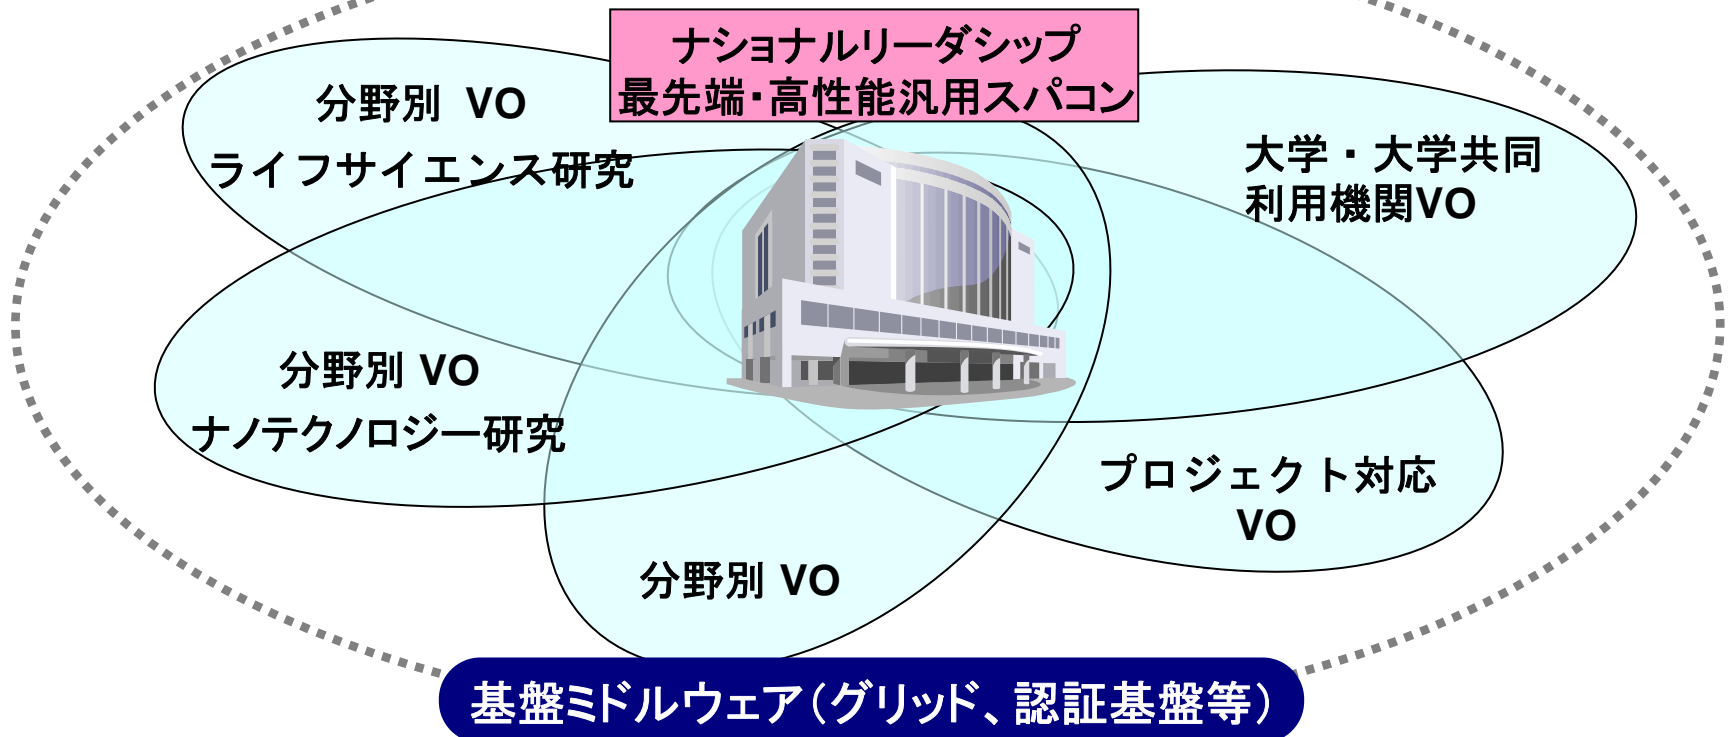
ナショナルリーダシップ
最先端・高性能汎用スパコン

分野別 VO
ライフサイエンス研究

大学・大学共同利用機関VO

分野別 VO
ナノテクノロジー研究

プロジェクト対応VO

分野別 VO

基盤ミドルウェア(グリッド、認証基盤等)